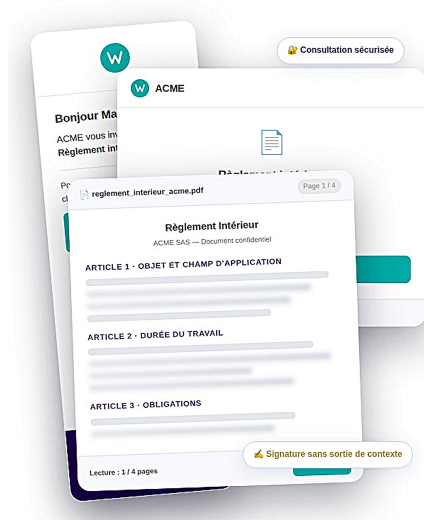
W

🔐 Consultation sécurisée

Bonjour Ma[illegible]

ACME vous inv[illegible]
Règlement int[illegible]

Pe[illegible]
cl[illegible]

W ACME

Règlement Int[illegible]

reglement_interieur_acme.pdf

Page 1 / 4

Règlement Intérieur

ACME SAS — Document confidentiel

ARTICLE 1 · OBJET ET CHAMP D'APPLICATION

ARTICLE 2 · DURÉE DU TRAVAIL

ARTICLE 3 · OBLIGATIONS

Lecture : 1 / 4 pages

✍️ Signature sans sortie de contexte